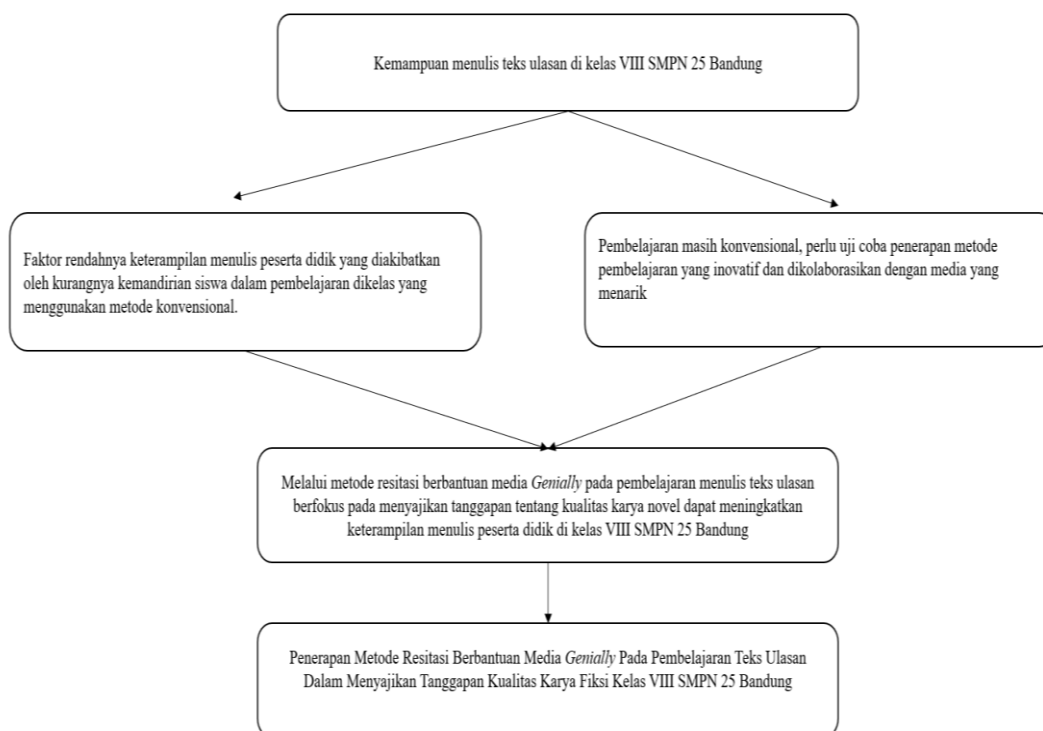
Kemampuan menulis teks ulasan di kelas VIII SMPN 25 Bandung

Faktor rendahnya keterampilan menulis peserta didik yang diakibatkan oleh kurangnya kemandirian siswa dalam pembelajaran dikelas yang menggunakan metode konvensional.

Pembelajaran masih konvensional, perlu uji coba penerapan metode pembelajaran yang inovatif dan dikolaborasikan dengan media yang menarik

Melalui metode resitasi berbantuan media Genially pada pembelajaran menulis teks ulasan berfokus pada menyajikan tanggapan tentang kualitas karya novel dapat meningkatkan keterampilan menulis peserta didik di kelas VIII SMPN 25 Bandung

Penerapan Metode Resitasi Berbantuan Media Genially Pada Pembelajaran Teks Ulasan Dalam Menyajikan Tanggapan Kualitas Karya Fiksi Kelas VIII SMPN 25 Bandung